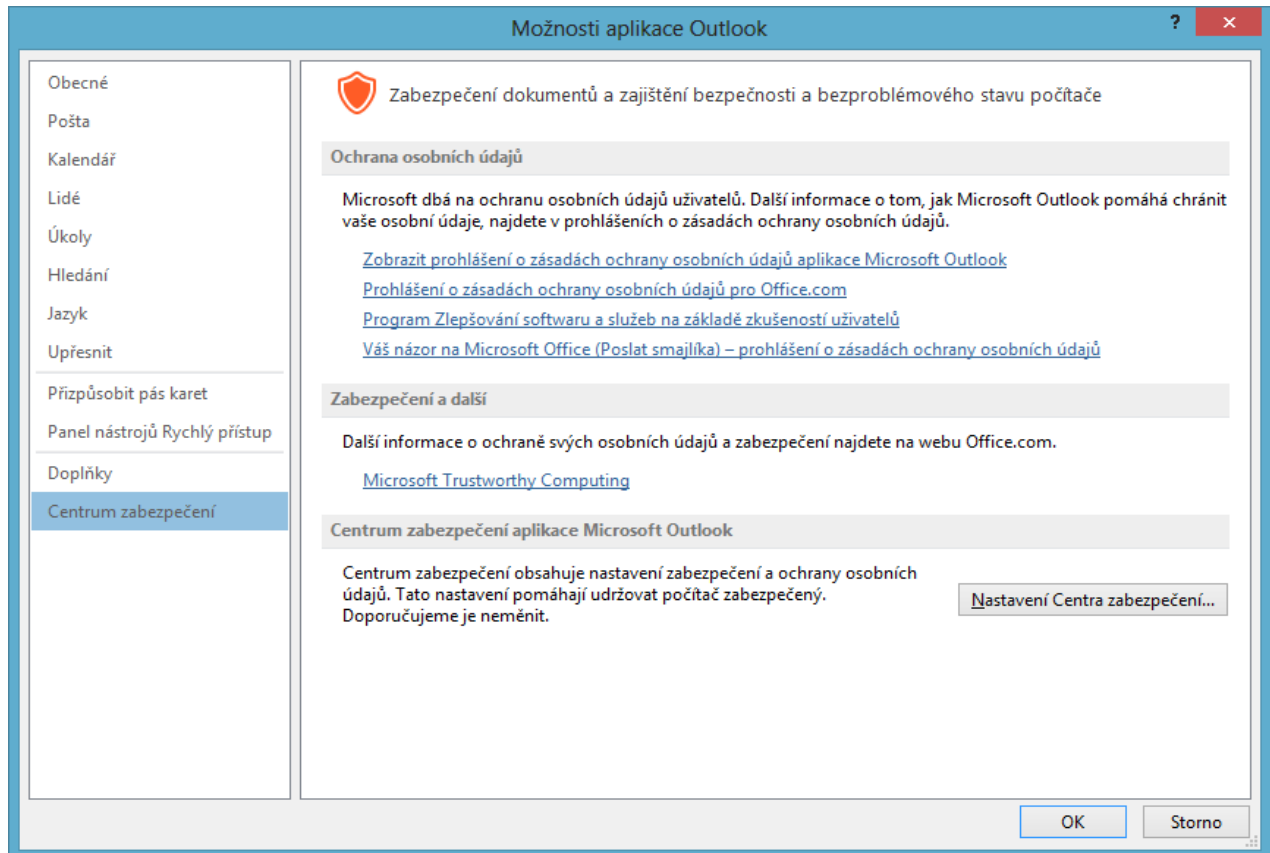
Možnosti aplikace Outlook

?

Obecné
Pošta
Kalendář
Lidé
Úkoly
Hledání
Jazyk
Upřesnit
Přizpůsobit pás karet
Panel nástrojů Rychlý přístup
Doplňky
Centrum zabezpečení

Zabezpečení dokumentů a zajištění bezpečnosti a bezproblémového stavu počítače

Ochrana osobních údajů

Microsoft dbá na ochranu osobních údajů uživatelů. Další informace o tom, jak Microsoft Outlook pomáhá chránit vaše osobní údaje, najdete v prohlášeních o zásadách ochrany osobních údajů.

Zobrazit prohlášení o zásadách ochrany osobních údajů aplikace Microsoft Outlook
Prohlášení o zásadách ochrany osobních údajů pro Office.com
Program Zlepšování softwaru a služeb na základě zkušeností uživatelů
Váš názor na Microsoft Office (Poslat smajlíka) – prohlášení o zásadách ochrany osobních údajů

Zabezpečení a další

Další informace o ochraně svých osobních údajů a zabezpečení najdete na webu Office.com.

Microsoft Trustworthy Computing

Centrum zabezpečení aplikace Microsoft Outlook

Centrum zabezpečení obsahuje nastavení zabezpečení a ochrany osobních údajů. Tato nastavení pomáhají udržovat počítač zabezpečený. Doporučujeme je neměnit.

Nastavení Centra zabezpečení...

OK
Storno